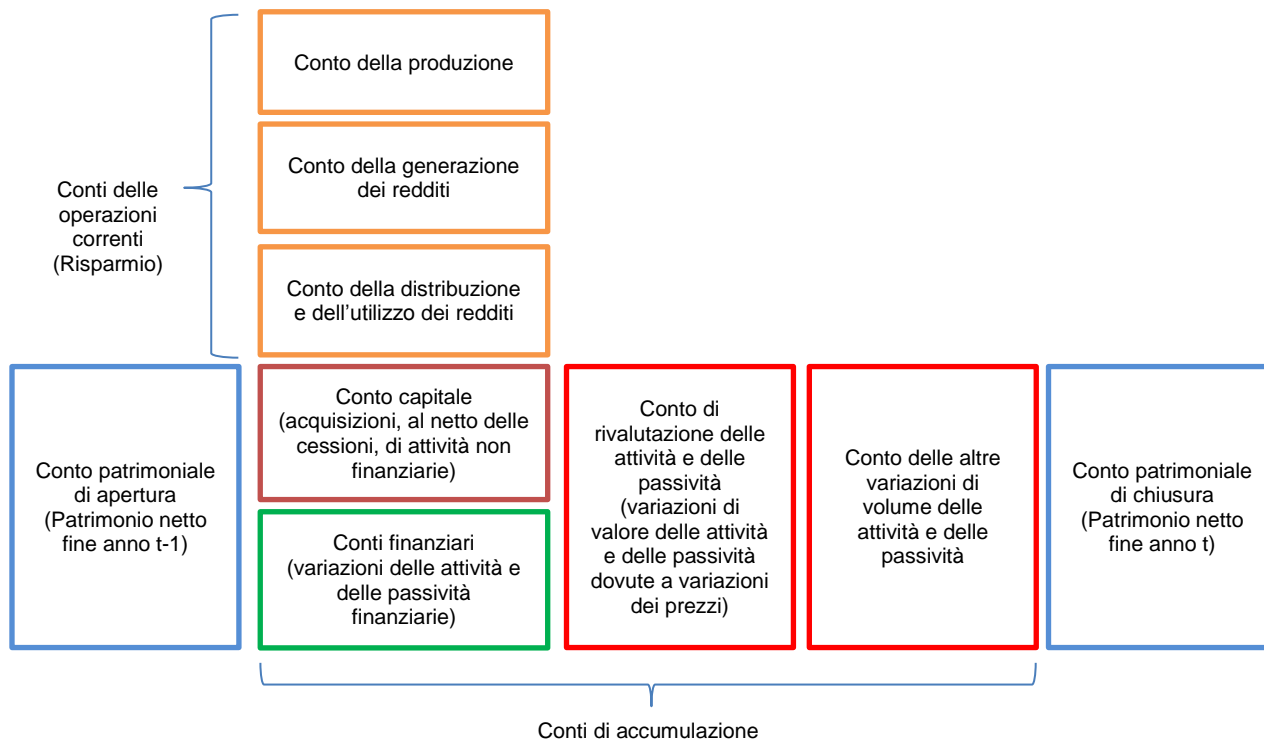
Conti delle operazioni correnti (Risparmio)

Conto della produzione

Conto della generazione dei redditi

Conto della distribuzione e dell'utilizzo dei redditi

Conto patrimoniale di apertura (Patrimonio netto fine anno t-1)

Conto capitale (acquisizioni, al netto delle cessioni, di attività non finanziarie)

Conti finanziari (variazioni delle attività e delle passività finanziarie)

Conto di rivalutazione delle attività e delle passività (variazioni di valore delle attività e delle passività dovute a variazioni dei prezzi)

Conto delle altre variazioni di volume delle attività e delle passività

Conto patrimoniale di chiusura (Patrimonio netto fine anno t)

Conti di accumulazione